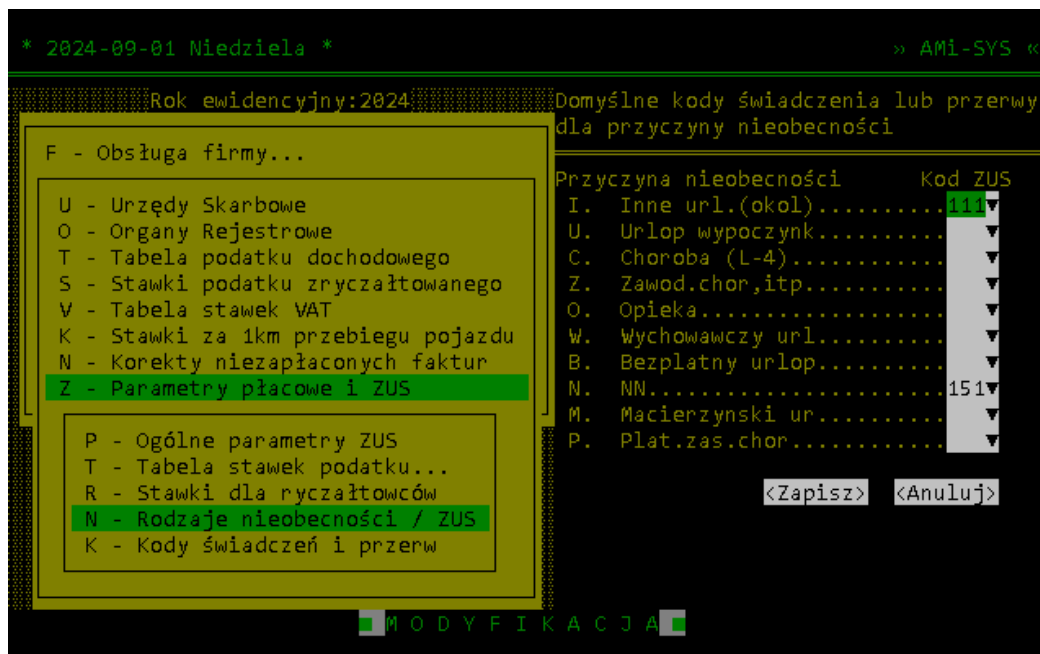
* 2024-09-01 Niedziela *

» AMi-SYS «

Rok ewidencyjny:2024

Domyślne kody świadczenia lub przerwy dla przyczyny nieobecności

F - Obsługa firmy...

U - Urzędy Skarbowe
O - Organy Rejestrowe
T - Tabela podatku dochodowego
S - Stawki podatku zryczałtowanego
V - Tabela stawek VAT
K - Stawki za 1km przebiegu pojazdu
N - Korekty niezapłaconych faktur
Z - Parametry płacowe i ZUS

P - Ogólne parametry ZUS
T - Tabela stawek podatku...
R - Stawki dla ryczałtowców
N - Rodzaje nieobecności / ZUS
K - Kody świadczeń i przerw

| Przyczyna nieobecności | Kod ZUS |
|---|---|
| I. Inne url.(okol).......... | 111 |
| U. Urlop wypoczynk.......... | |
| C. Choroba (L-4)............ | |
| Z. Zawod.chor,itp........... | |
| O. Opieka................... | |
| W. Wychowawczy url.......... | |
| B. Bezplatny urlop.......... | |
| N. NN....................... | 151 |
| M. Macierzynski ur.......... | |
| P. Plat.zas.chor............ | |

<Zapisz> <Anuluj>

M O D Y F I K A C J A